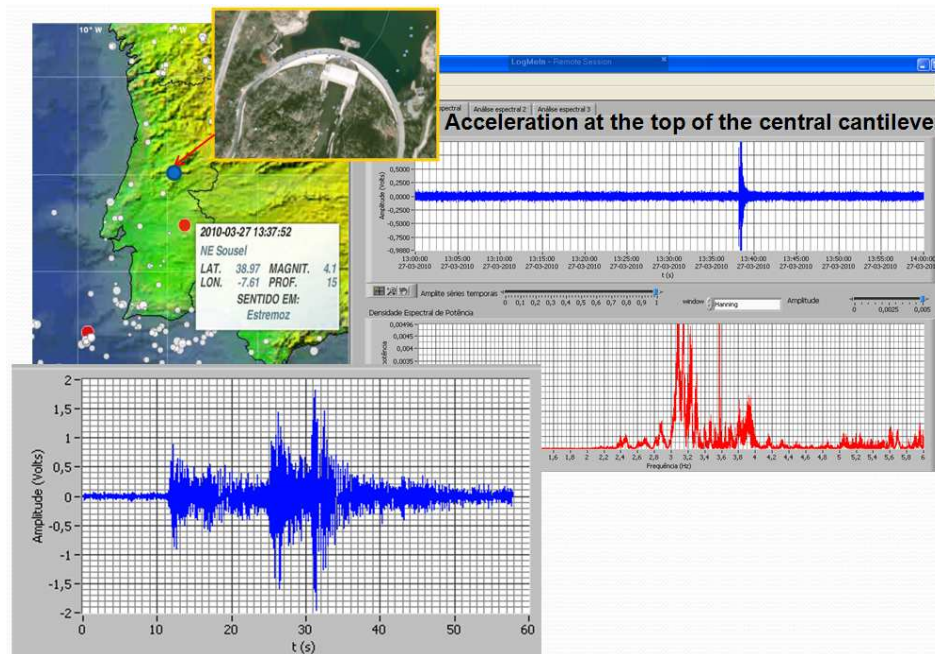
10° W

2010-03-27 13:37:52
NE Sousel
LAT. 38.97 MAGNIT. 4.1
LON. -7.61 PROF. 15
SENTIDO EM:
Estremoz

LogMeIn - Remote Session

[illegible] espectral | Análise espectral 2 | Análise espectral 3

Acceleration at the top of the central cantileve

Amplitude (m/s²)
0,5000
0,2500
0,0000
-0,2500
-0,5000
-0,7500
-0,9800

13:00:00 27-03-2010 | 13:05:00 27-03-2010 | 13:10:00 27-03-2010 | 13:15:00 27-03-2010 | 13:20:00 27-03-2010 | 13:25:00 27-03-2010 | 13:30:00 27-03-2010 | 13:35:00 27-03-2010 | 13:40:00 27-03-2010 | 13:45:00 27-03-2010 | 13:50:00 27-03-2010 | 13:55:00 27-03-2010 | 14:00:00 27-03-2010
t (s)

Amplitude séries temporais
0 0,1 0,2 0,3 0,4 0,5 0,6 0,7 0,8 0,9 1
window Hanning
Amplitude
0 0,0025 0,005

Densidade Espectral de Potência
0,00496
0,0045
0,004
0,0035
Potência

1,6 1,8 2 2,2 2,4 2,6 2,8 3 3,2 3,4 3,6 3,8 4 4,2 4,4 4,6 4,8 5 5,2 5,4 5,6 5,8 6
Frequência (Hz)

Amplitude (Volts)
2
1,5
1
0,5
0
-0,5
-1
-1,5
-2
0 10 20 30 40 50 60
t (s)